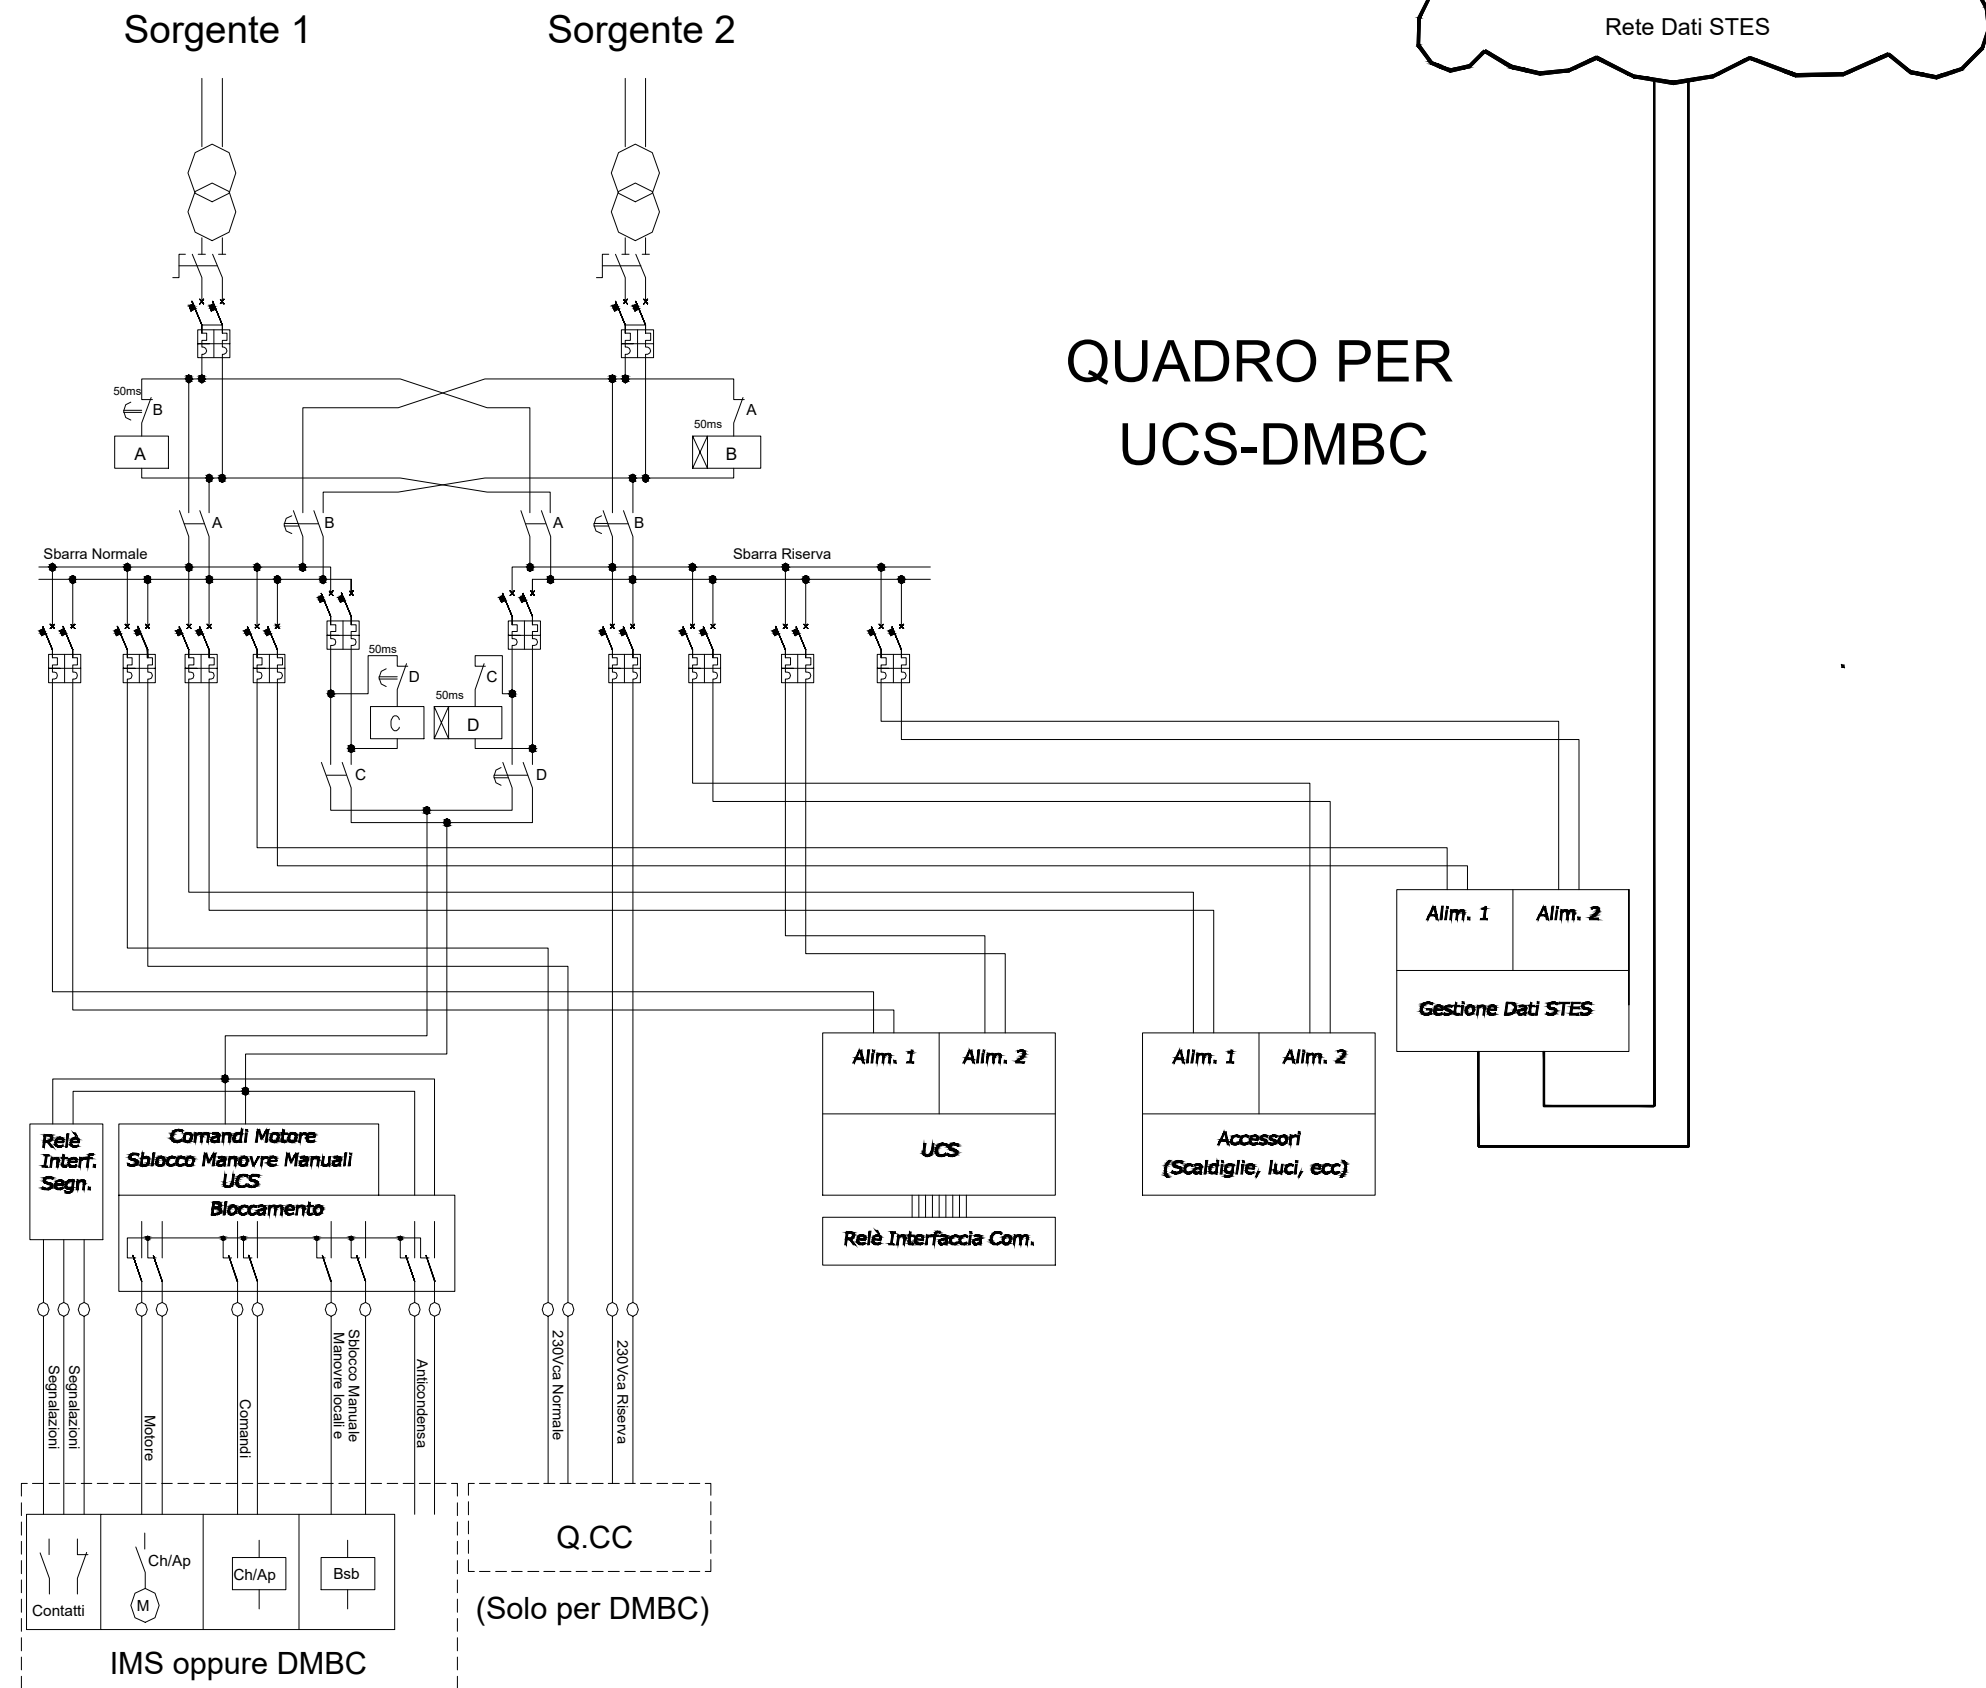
Sorgente 1

Sorgente 2

Rete Dati STES

QUADRO PER UCS-DMBC

50ms
B
A
A
50ms
B

A
B
A
B

Sbarra Normale
Sbarra Riserva

50ms
D
C
C
50ms
D

C
D

Alim. 1
Alim. 2
Gestione Dati STES

Alim. 1
Alim. 2
UCS

Relè Interfaccia Com.

Alim. 1
Alim. 2
Accessori (Scaldiglie, luci, ecc)

Relè Interf. Segn.

Comandi Motore
Sblocco Manovre Manuali
UCS

Bloccamento

Segnalazioni
Segnalazioni
Motore
Comandi
Sblocco Manuale Manovre locali e
Anticondensa
230Vca Normale
230Vca Riserva

Contatti
Ch/Ap
M
Ch/Ap
Bsb

IMS oppure DMBC

Q.CC

(Solo per DMBC)